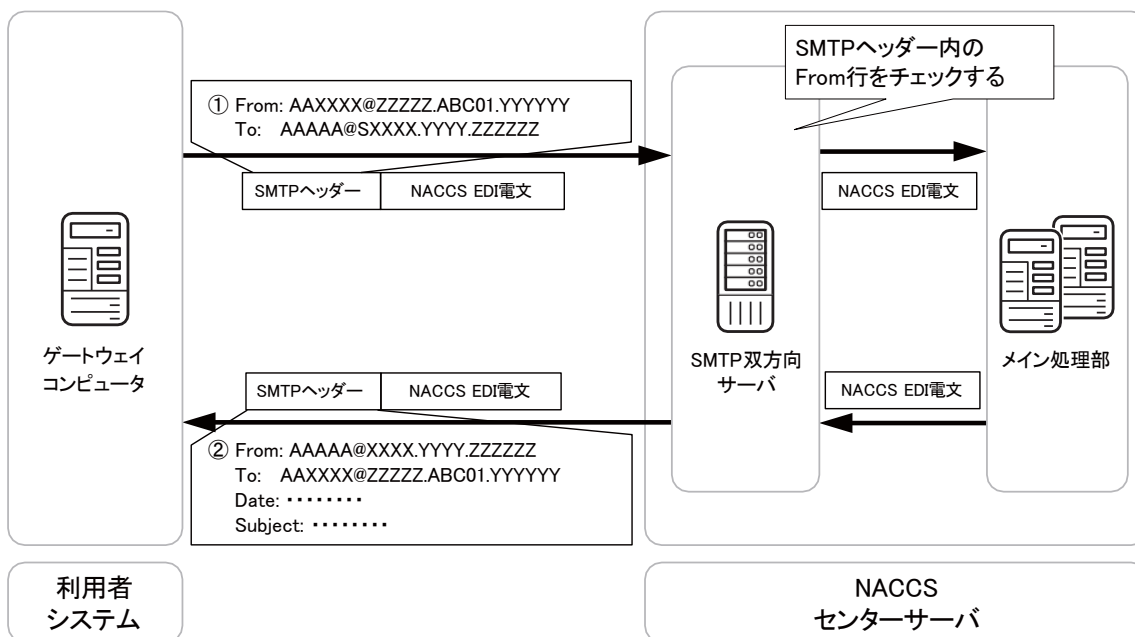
SMTPヘッダー内の
From行をチェックする

① From: AAXXXX@ZZZZZ.ABC01.YYYYYY
To: AAAAA@SXXXX.YYYY.ZZZZZZ

SMTPヘッダー | NACCS EDI電文

NACCS EDI電文

ゲートウェイ
コンピュータ

SMTP双方向
サーバ

メイン処理部

SMTPヘッダー | NACCS EDI電文

NACCS EDI電文

② From: AAAAA@XXXX.YYYY.ZZZZZZ
To: AAXXXX@ZZZZZ.ABC01.YYYYYY
Date: ････････
Subject: ････････

利用者
システム

NACCS
センターサーバ